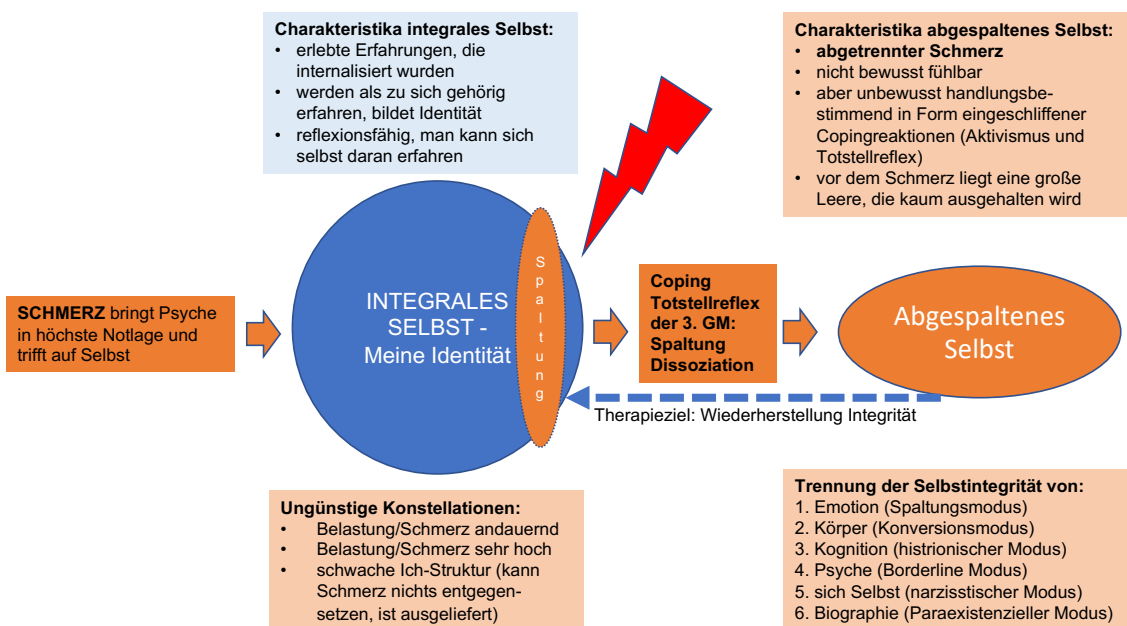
**Charakteristika integrales Selbst:**
- erlebte Erfahrungen, die internalisiert wurden
- werden als zu sich gehörig erfahren, bildet Identität
- reflexionsfähig, man kann sich selbst daran erfahren

**Charakteristika abgespaltenes Selbst:**
- **abgetrennter Schmerz**
- nicht bewusst fühlbar
- aber unbewusst handlungsbestimmend in Form eingeschliffener Copingreaktionen (Aktivismus und Totstellreflex)
- vor dem Schmerz liegt eine große Leere, die kaum ausgehalten wird

**SCHMERZ** bringt Psyche in höchste Notlage und trifft auf Selbst

INTEGRALES SELBST - Meine Identität

Spaltung

**Coping Totstellreflex der 3. GM: Spaltung Dissoziation**

Abgespaltenes Selbst

Therapieziel: Wiederherstellung Integrität

**Ungünstige Konstellationen:**
- Belastung/Schmerz andauernd
- Belastung/Schmerz sehr hoch
- schwache Ich-Struktur (kann Schmerz nichts entgegensetzen, ist ausgeliefert)

**Trennung der Selbstintegrität von:**
1. Emotion (Spaltungsmodus)
2. Körper (Konversionsmodus)
3. Kognition (histrionischer Modus)
4. Psyche (Borderline Modus)
5. sich Selbst (narzisstischer Modus)
6. Biographie (Paraexistenzieller Modus)